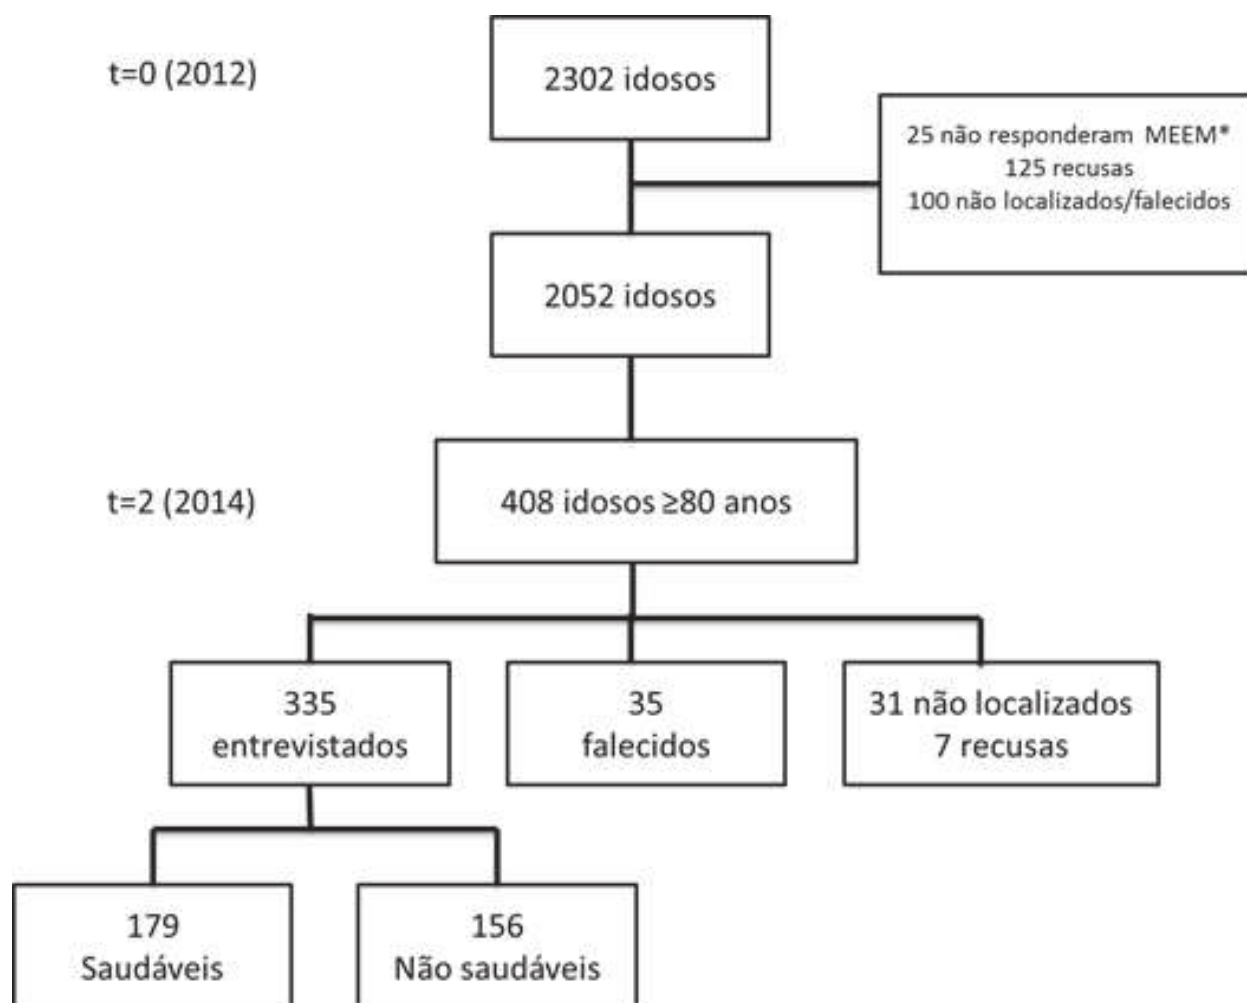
t=0 (2012)

2302 idosos

25 não responderam MEEM*
125 recusas
100 não localizados/falecidos

2052 idosos

t=2 (2014)

408 idosos ≥80 anos

335
entrevistados

35
falecidos

31 não localizados
7 recusas

179
Saudáveis

156
Não saudáveis